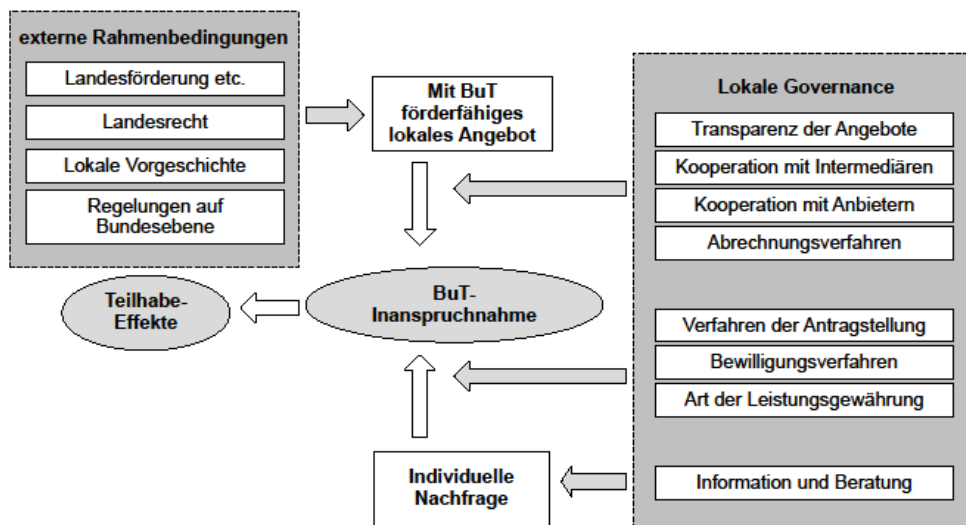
externe Rahmenbedingungen

Landesförderung etc.

Landesrecht

Lokale Vorgeschichte

Regelungen auf Bundesebene

Mit BuT förderfähiges lokales Angebot

Lokale Governance

Transparenz der Angebote

Kooperation mit Intermediären

Kooperation mit Anbietern

Abrechnungsverfahren

Teilhabe-Effekte

BuT-Inanspruchnahme

Verfahren der Antragstellung

Bewilligungsverfahren

Art der Leistungsgewährung

Individuelle Nachfrage

Information und Beratung